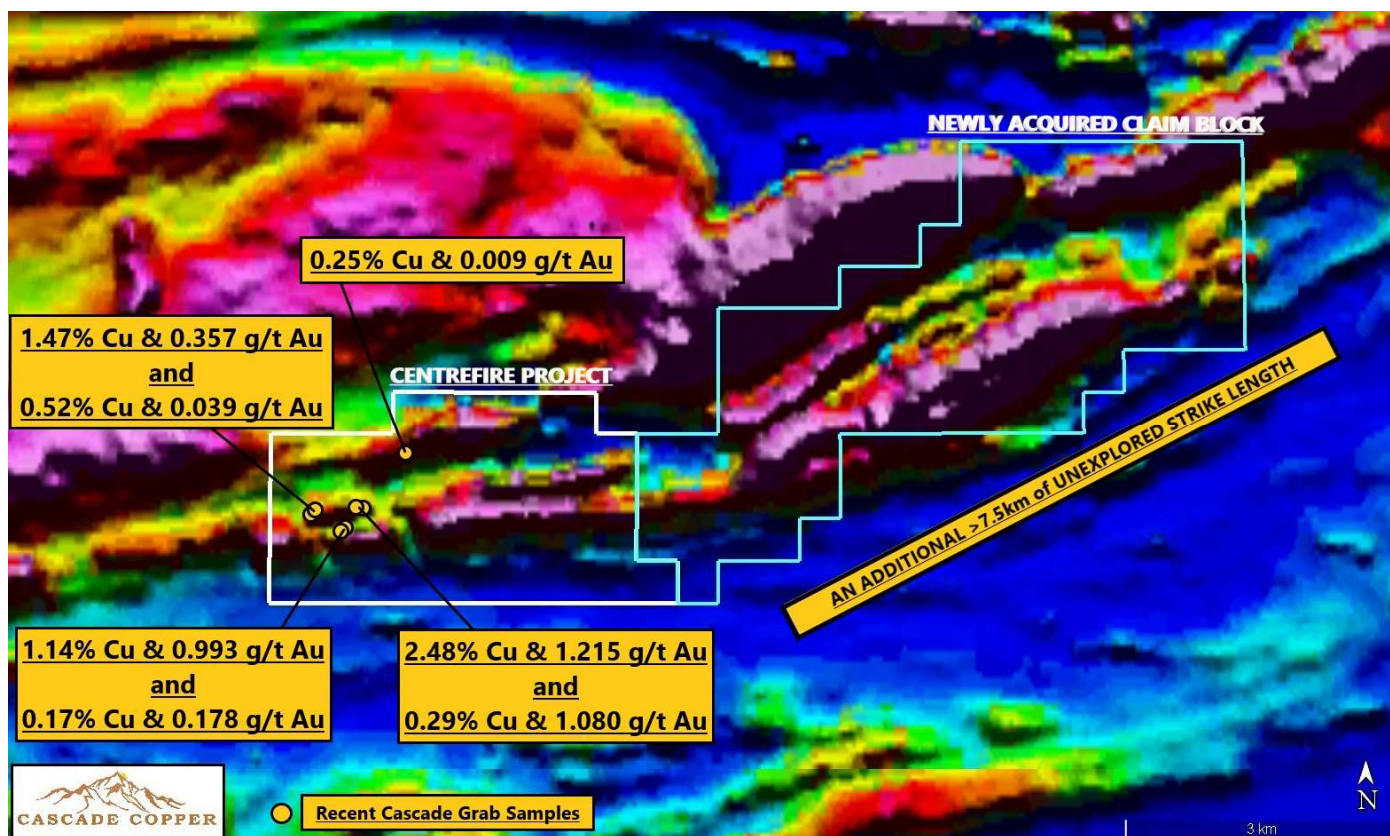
NEWLY ACQUIRED CLAIM BLOCK

0.25% Cu & 0.009 g/t Au

1.47% Cu & 0.357 g/t Au
and
0.52% Cu & 0.039 g/t Au

CENTREFIRE PROJECT

AN ADDITIONAL >7.5km of UNEXPLORED STRIKE LENGTH

1.14% Cu & 0.993 g/t Au
and
0.17% Cu & 0.178 g/t Au

2.48% Cu & 1.215 g/t Au
and
0.29% Cu & 1.080 g/t Au

CASCADE COPPER

Recent Cascade Grab Samples

N

3 km